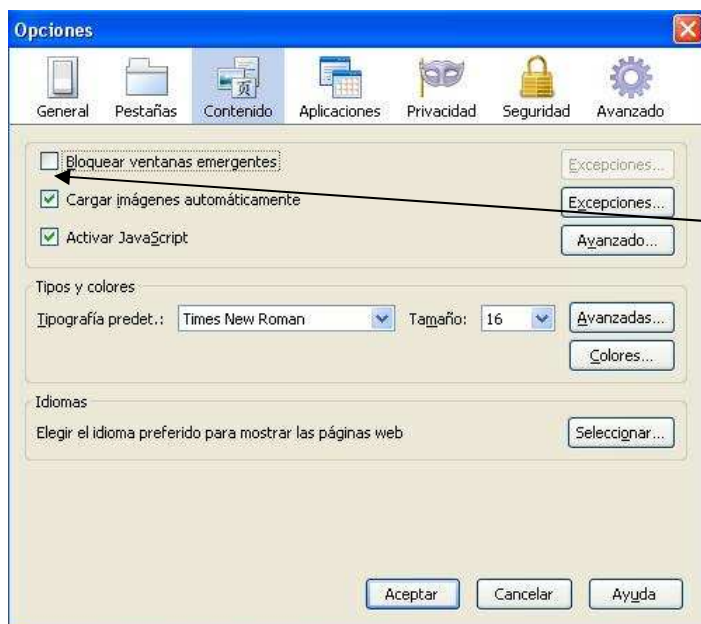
Opciones

General Pestañas Contenido Aplicaciones Privacidad Seguridad Avanzado

Bloquear ventanas emergentes
Excepciones...

Cargar imágenes automáticamente
Excepciones...

Activar JavaScript
Avanzado...

Tipos y colores
Tipografía predet.: Times New Roman
Tamaño: 16
Avanzadas...
Colores...

Idiomas
Elegir el idioma preferido para mostrar las páginas web
Seleccionar...

Aceptar Cancelar Ayuda